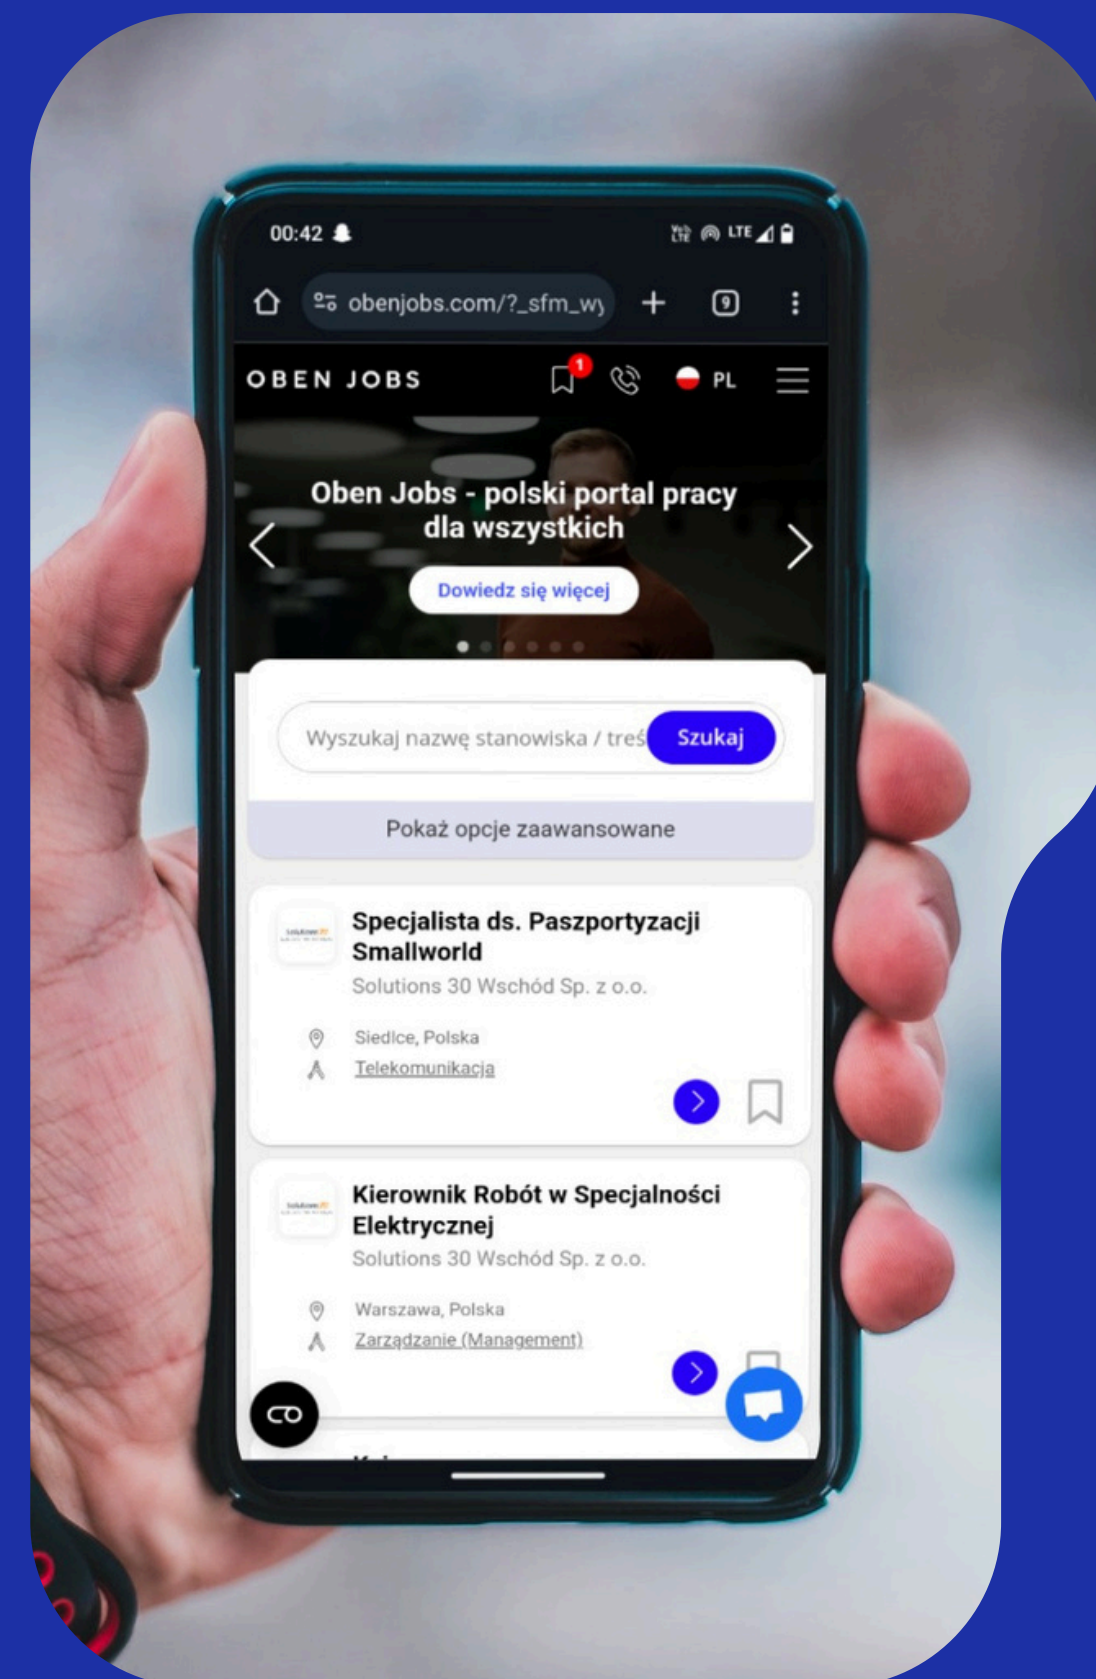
00:42

LTE

obenjobs.com/?_sfm_wy

9

OBEN JOBS

1

PL

Oben Jobs - polski portal pracy dla wszystkich

Dowiedz się więcej

Wyszukaj nazwę stanowiska / treś

Szukaj

Pokaż opcje zaawansowane

Specjalista ds. Paszportyzacji Smallworld

Solutions 30 Wschód Sp. z o.o.

Siedlce, Polska

Telekomunikacja

Kierownik Robót w Specjalności Elektrycznej

Solutions 30 Wschód Sp. z o.o.

Warszawa, Polska

Zarządzanie (Management)

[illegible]